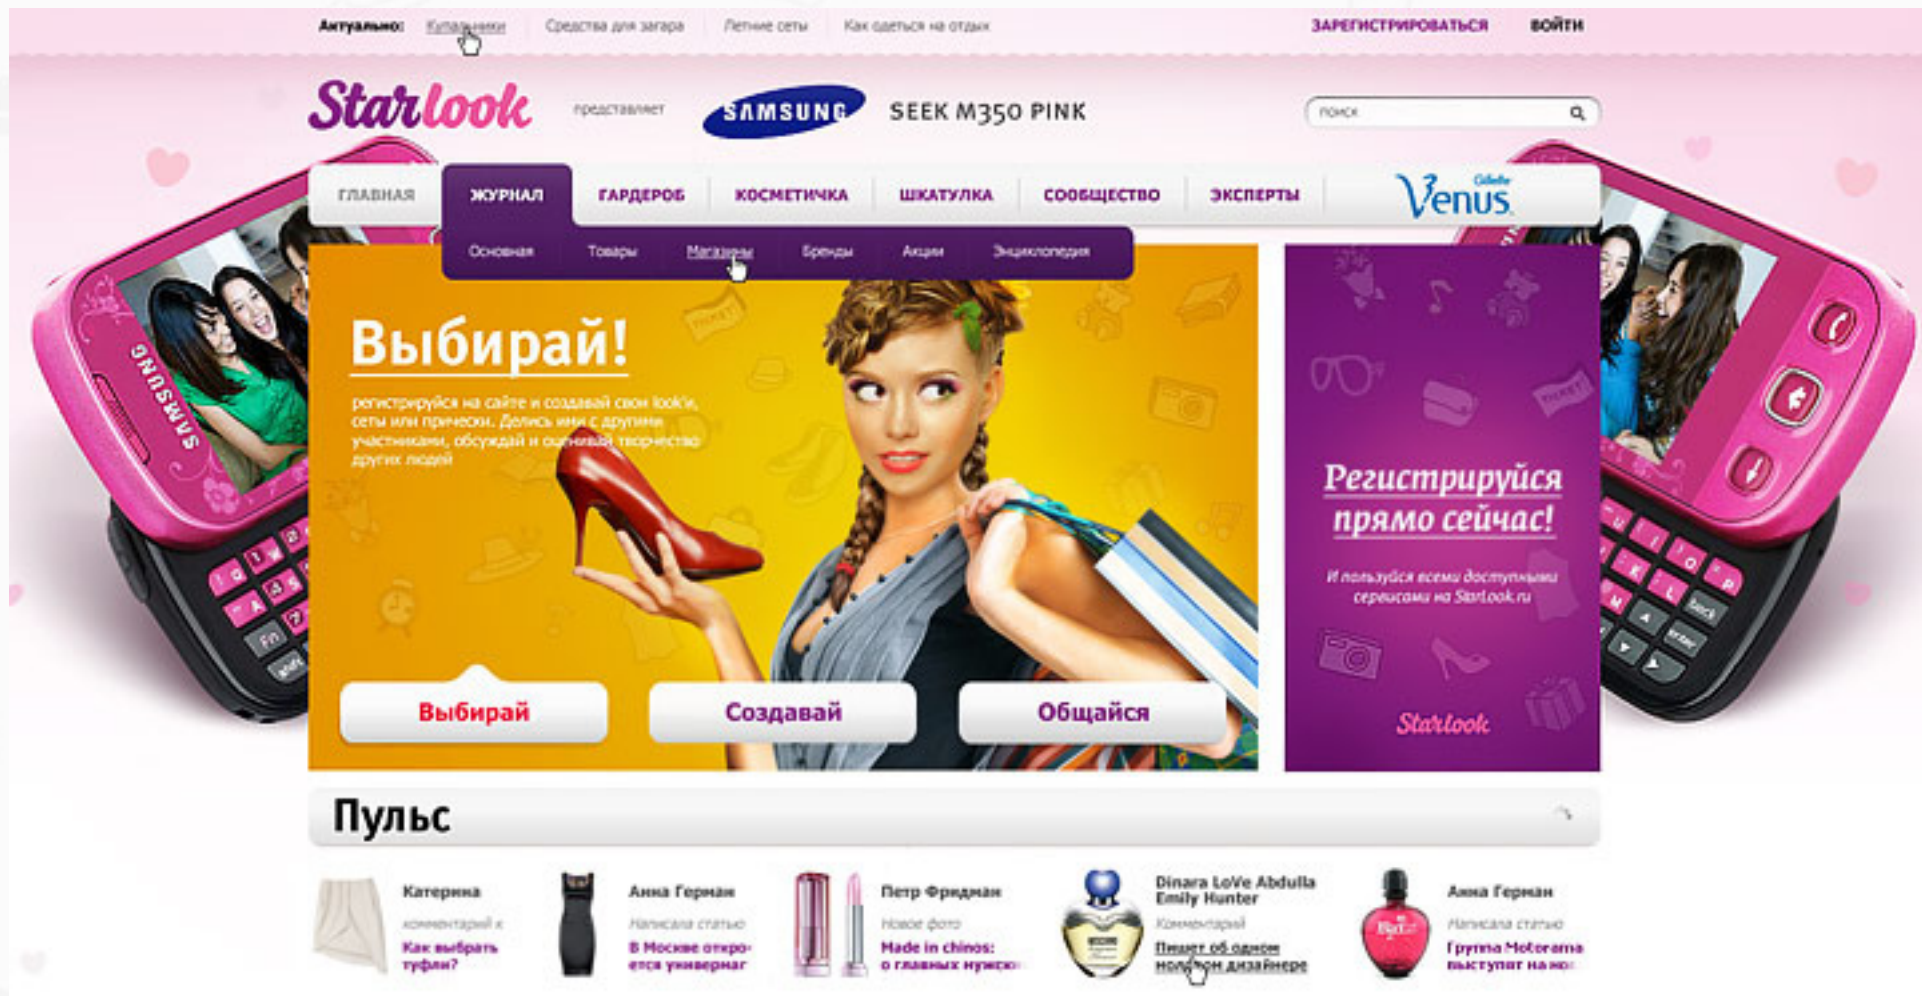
Актуально: Купальники Средства для загара Летние сеты Как одеться на отдых

ЗАРЕГИСТРИРОВАТЬСЯ ВОЙТИ

Starlook представляет SAMSUNG SEEK M350 PINK

поиск

ГЛАВНАЯ ЖУРНАЛ ГАРДЕРОБ КОСМЕТИЧКА ШКАТУЛКА СООБЩЕСТВО ЭКСПЕРТЫ

Gillette Venus

Основная Товары Магазины Бренды Акции Энциклопедия

Выбирай!

регистрируйся на сайте и создавай свои look'и, сеты или прически. Делись ими с другими участниками, обсуждай и оценивай творчество других людей

Регистрируйся прямо сейчас!

И пользуйся всеми доступными сервисами на Starlook.ru

Starlook

Выбирай Создавай Общайся

Пульс

Катерина
комментарий к
Как выбрать туфли?

Анна Герман
Написала статью
В Москве откроется универмаг

Петр Фридман
Новое фото
Made in chinos: о главных мужск

Dinara LoVe Abdulla Emily Hunter
Комментарий
Пишет об одном молодом дизайнере

Анна Герман
Написала статью
Группа Motorama выступит на но